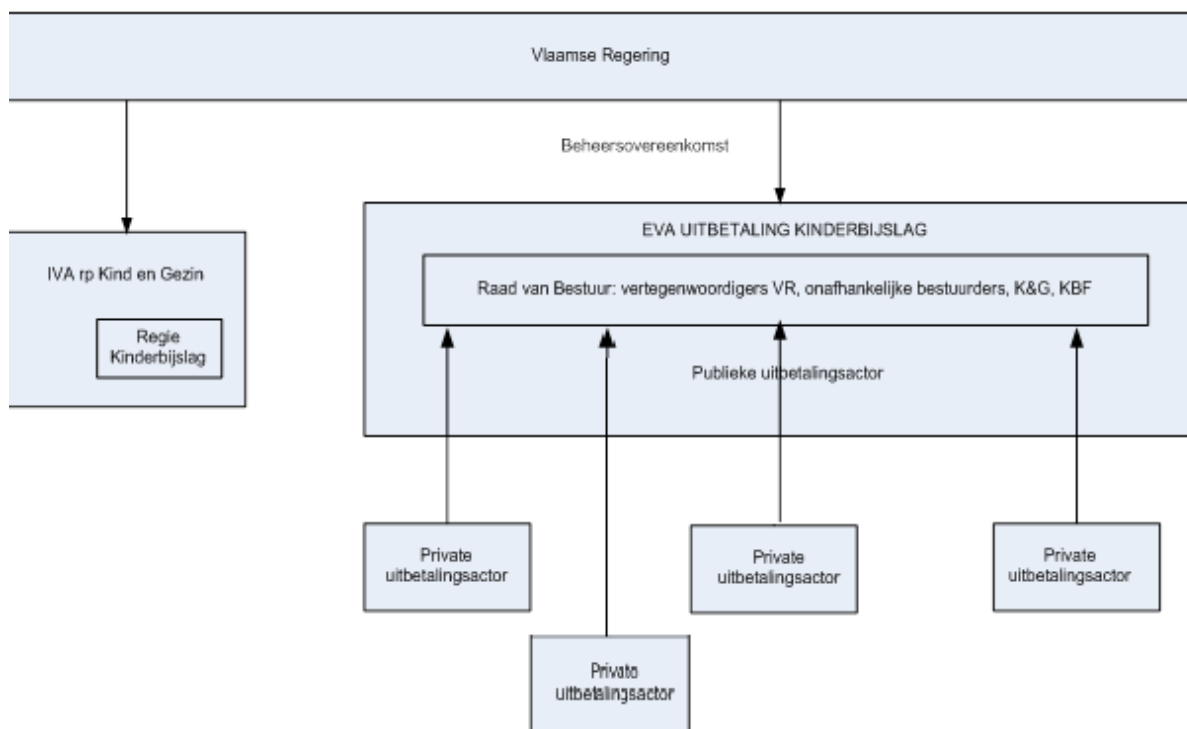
Vlaamse Regering

Beheersovereenkomst

IVA rp Kind en Gezin

Regie Kinderbijslag

EVA UITBETALING KINDERBIJSLAG

Raad van Bestuur: vertegenwoordigers VR, onafhankelijke bestuurders, K&G, KBF

Publieke uitbetalingsactor

Private uitbetalingsactor

Private uitbetalingsactor

Private uitbetalingsactor

Private uitbetalingsactor